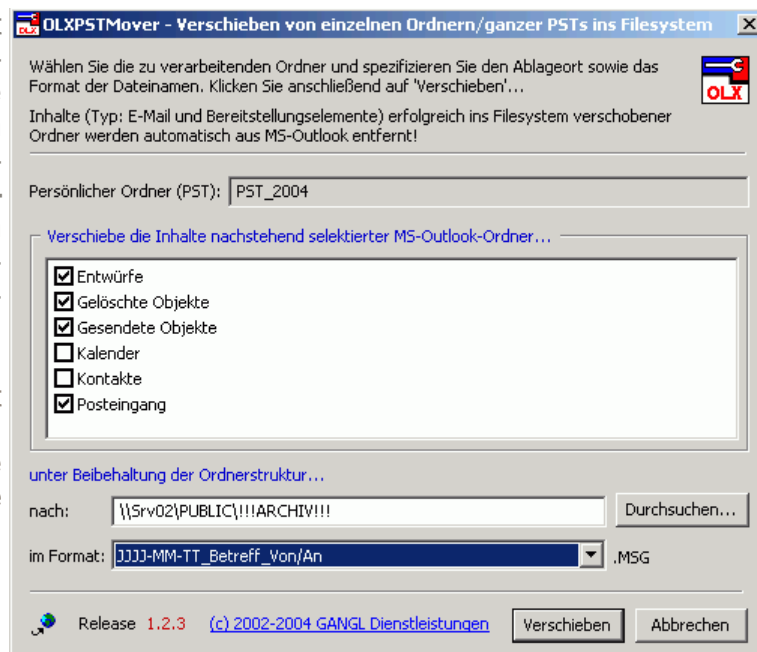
OLXPSTMover - Verschieben von einzelnen Ordnern/ganzer PSTs ins Filesystem

Wählen Sie die zu verarbeitenden Ordner und spezifizieren Sie den Ablageort sowie das Format der Dateinamen. Klicken Sie anschließend auf 'Verschieben'...

OLX

Inhalte (Typ: E-Mail und Bereitstellungselemente) erfolgreich ins Filesystem verschobener Ordner werden automatisch aus MS-Outlook entfernt!

Persönlicher Ordner (PST): PST_2004

Verschiebe die Inhalte nachstehend selektierter MS-Outlook-Ordner...

Entwürfe
Gelöschte Objekte
Gesendete Objekte
Kalender
Kontakte
Posteingang

unter Beibehaltung der Ordnerstruktur...

nach: \\Srv02\PUBLIC\!!!ARCHIV!!!

Durchsuchen...

im Format: JJJJ-MM-TT_Betreff_Von/An .MSG

Release 1.2.3 (c) 2002-2004 GANGL Dienstleistungen

Verschieben Abbrechen